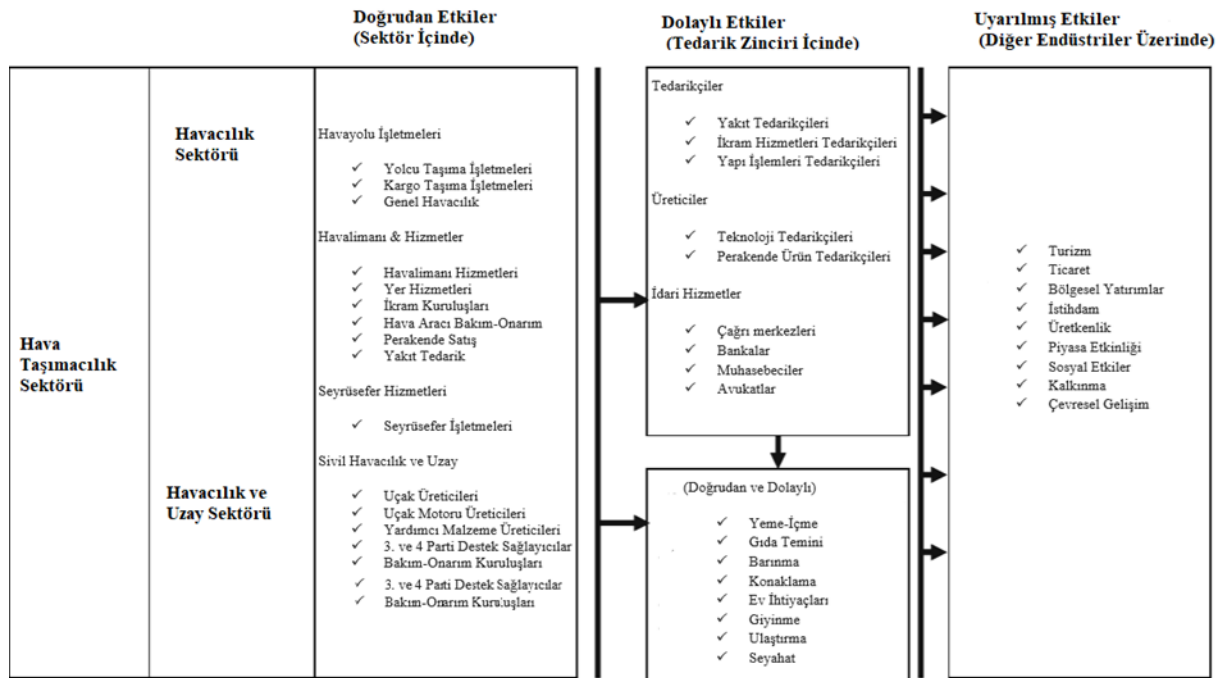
Doğrudan Etkiler
(Sektör İçinde)

Dolaylı Etkiler
(Tedarik Zinciri İçinde)

Uyarılmış Etkiler
(Diğer Endüstriler Üzerinde)

Hava Taşımacılık Sektörü

Havacılık Sektörü

Havacılık ve Uzay Sektörü

Havayolu İşletmeleri

✓ Yolcu Taşıma İşletmeleri
✓ Kargo Taşıma İşletmeleri
✓ Genel Havacılık

Havalimanı & Hizmetler

✓ Havalimanı Hizmetleri
✓ Yer Hizmetleri
✓ İkram Kuruluşları
✓ Hava Aracı Bakım-Onarım
✓ Perakende Satış
✓ Yakıt Tedarik

Seyrüsefer Hizmetleri

✓ Seyrüsefer İşletmeleri

Sivil Havacılık ve Uzay

✓ Uçak Üreticileri
✓ Uçak Motoru Üreticileri
✓ Yardımcı Malzeme Üreticileri
✓ 3. ve 4 Parti Destek Sağlayıcılar
✓ Bakım-Onarım Kuruluşları
✓ 3. ve 4 Parti Destek Sağlayıcılar
✓ Bakım-Onarım Kuruluşları

Tedarikçiler

✓ Yakıt Tedarikçileri
✓ İkram Hizmetleri Tedarikçileri
✓ Yapı İşlemleri Tedarikçileri

Üreticiler

✓ Teknoloji Tedarikçileri
✓ Perakende Ürün Tedarikçileri

İdari Hizmetler

✓ Çağrı merkezleri
✓ Bankalar
✓ Muhasebeciler
✓ Avukatlar

(Doğrudan ve Dolaylı)

✓ Yeme-İçme
✓ Gıda Temini
✓ Barınma
✓ Konaklama
✓ Ev İhtiyaçları
✓ Giyinme
✓ Ulaştırma
✓ Seyahat

✓ Turizm
✓ Ticaret
✓ Bölgesel Yatırımlar
✓ İstihdam
✓ Üretkenlik
✓ Piyasa Etkinliği
✓ Sosyal Etkiler
✓ Kalkınma
✓ Çevresel Gelişim